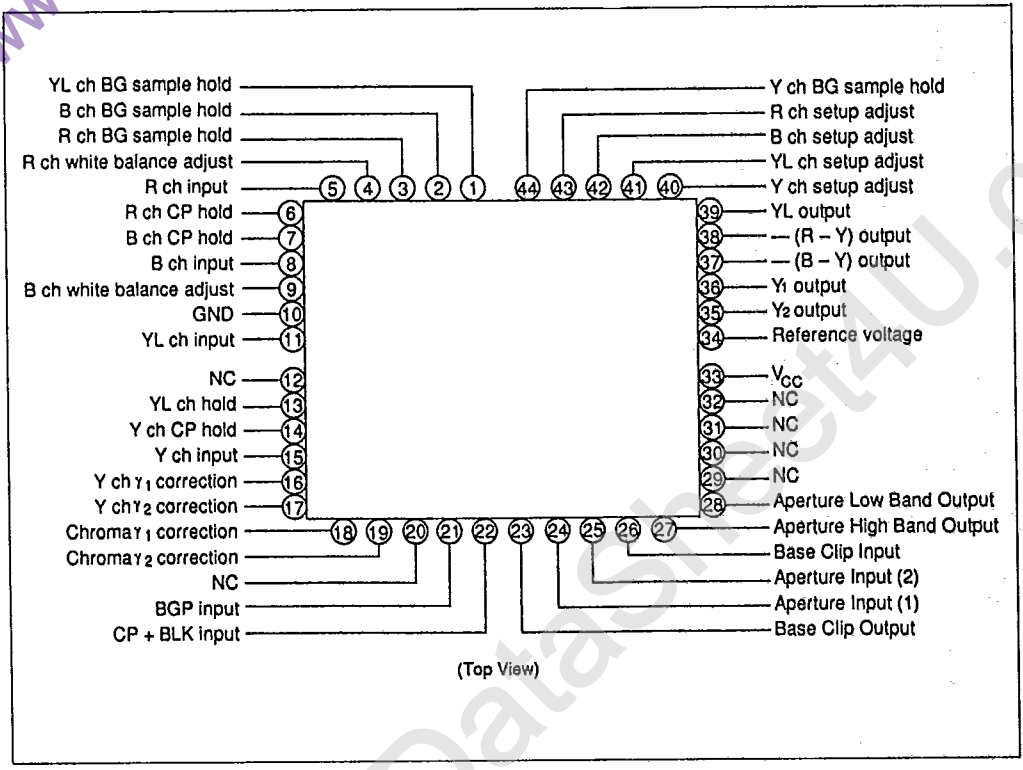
YL ch BG sample hold
B ch BG sample hold
R ch BG sample hold
R ch white balance adjust
R ch input
R ch CP hold
B ch CP hold
B ch input
B ch white balance adjust
GND
YL ch input
NC
YL ch hold
Y ch CP hold
Y ch input
Y ch $\gamma_1$ correction
Y ch $\gamma_2$ correction
Chroma $\gamma_1$ correction
Chroma $\gamma_2$ correction
NC
BGP input
CP + BLK input

Y ch BG sample hold
R ch setup adjust
B ch setup adjust
YL ch setup adjust
Y ch setup adjust
YL output
— (R – Y) output
— (B – Y) output
$Y_1$ output
$Y_2$ output
Reference voltage
$V_{CC}$
NC
NC
NC
NC
Aperture Low Band Output
Aperture High Band Output
Base Clip Input
Aperture Input (2)
Aperture Input (1)
Base Clip Output

1 2 3 4 5 6 7 8 9 10 11 12 13 14 15 16 17 18 19 20 21 22 23 24 25 26 27 28 29 30 31 32 33 34 35 36 37 38 39 40 41 42 43 44

(Top View)